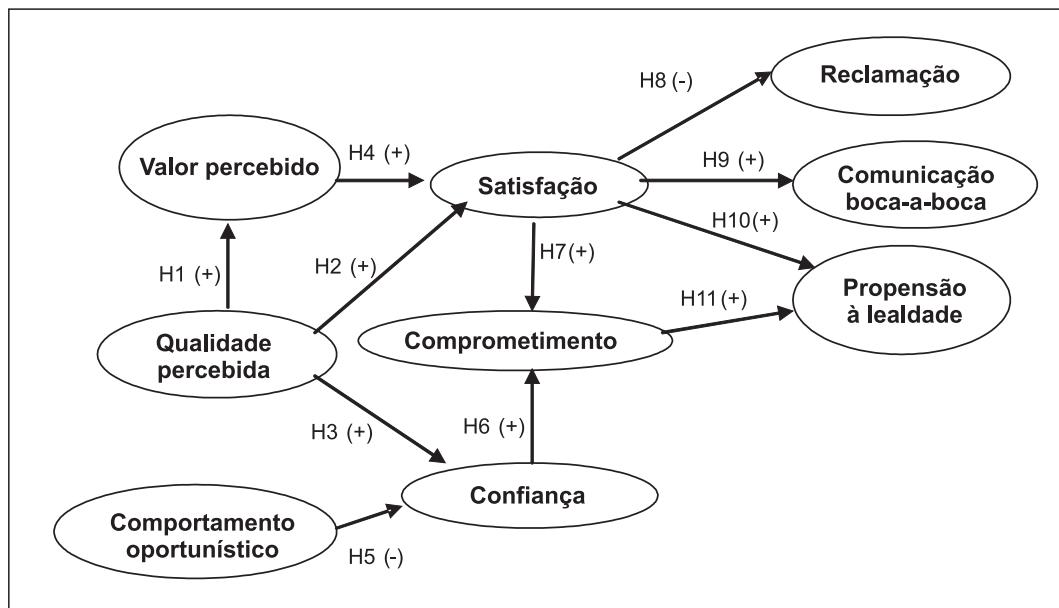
H8 (-)

Reclamação

Valor percebido

H4 (+)

Satisfação

H9 (+)

Comunicação boca-a-boca

H10(+)

H1 (+)

H2 (+)

H7(+)

H11(+)

Propensão à lealdade

Qualidade percebida

Comprometimento

H3 (+)

H6 (+)

Confiança

Comportamento oportunístico

H5 (-)